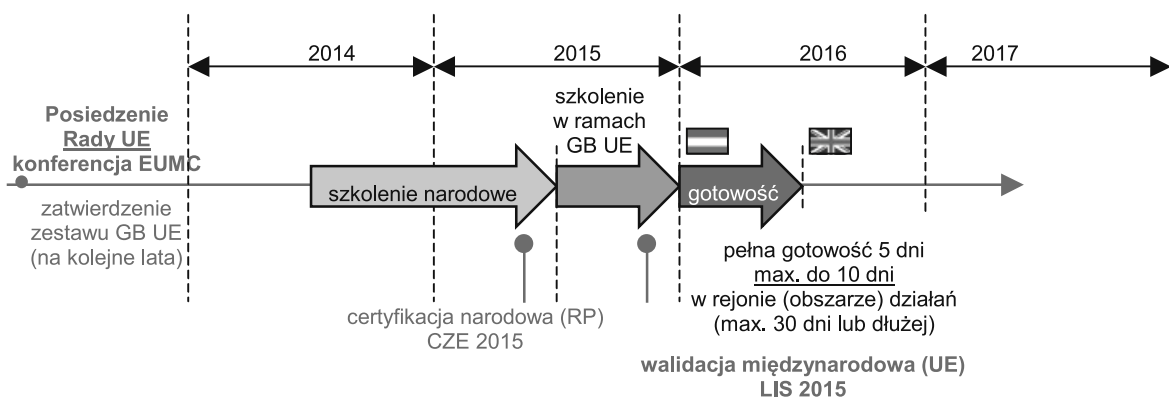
2014

2015

2016

2017

Posiedzenie Rady UE konferencja EUMC

zatwierdzenie zestawu GB UE (na kolejne lata)

szkolenie narodowe

szkolenie w ramach GB UE

gotowość

pełna gotowość 5 dni
max. do 10 dni
w rejonie (obszarze) działań
(max. 30 dni lub dłużej)

certyfikacja narodowa (RP)
CZE 2015

walidacja międzynarodowa (UE)
LIS 2015